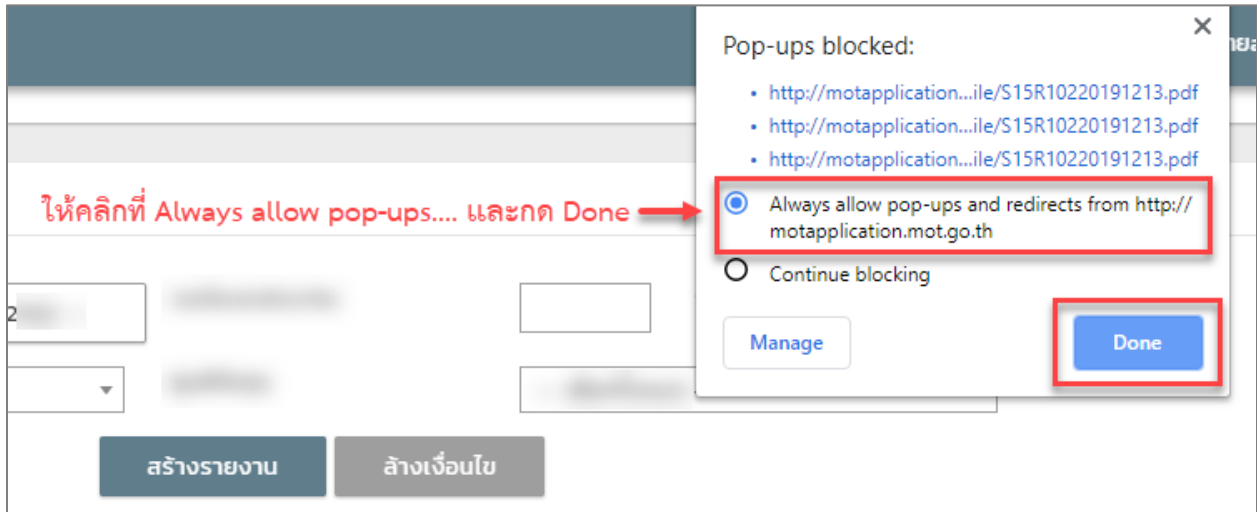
Pop-ups blocked:

- http://motapplication...ile/S15R10220191213.pdf
- http://motapplication...ile/S15R10220191213.pdf
- http://motapplication...ile/S15R10220191213.pdf

ให้คลิกที่ Always allow pop-ups.... และกด Done

Always allow pop-ups and redirects from http://motapplication.mot.go.th

Continue blocking

Manage

Done

สร้างรายงาน

ล้างเงื่อนไข